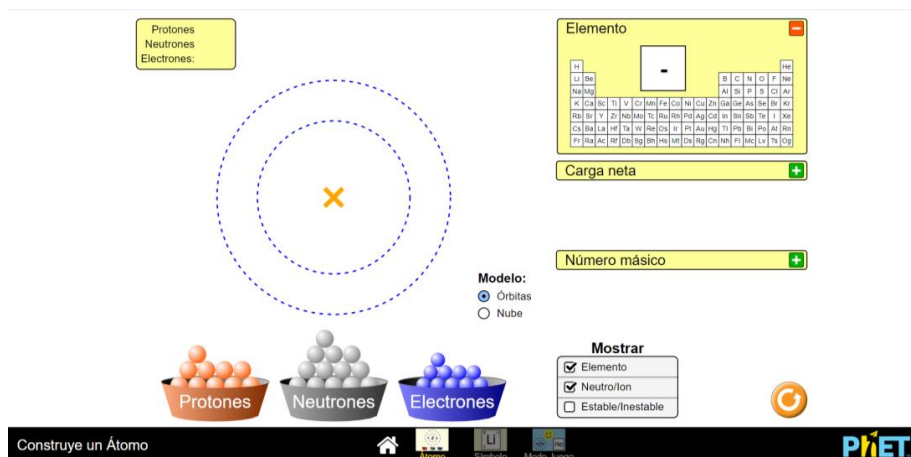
Protones
Neutrones
Electrones:

Elemento

-

| H | | | | | | | | | | | | | | | | | He |
|---|---|---|---|---|---|---|---|---|---|---|---|---|---|---|---|---|---|
| Li | Be | | | | | | | | | | | B | C | N | O | F | Ne |
| Na | Mg | | | | | | | | | | | Al | Si | P | S | Cl | Ar |
| K | Ca | Sc | Ti | V | Cr | Mn | Fe | Co | Ni | Cu | Zn | Ga | Ge | As | Se | Br | Kr |
| Rb | Sr | Y | Zr | Nb | Mo | Tc | Ru | Rh | Pd | Ag | Cd | In | Sn | Sb | Te | I | Xe |
| Cs | Ba | La | Hf | Ta | W | Re | Os | Ir | Pt | Au | Hg | Tl | Pb | Bi | Po | At | Rn |
| Fr | Ra | Ac | Rf | Db | Sg | Bh | Hs | Mt | Ds | Rg | Cn | Nh | Fl | Mc | Lv | Ts | Og |

Carga neta

Número másico

Modelo:
Órbitas
Nube

Mostrar
Elemento
Neutro/Ion
Estable/Inestable

Protones
Neutrones
Electrones

Construye un Átomo
Átomo
Símbolo
Modo Juego
PhET